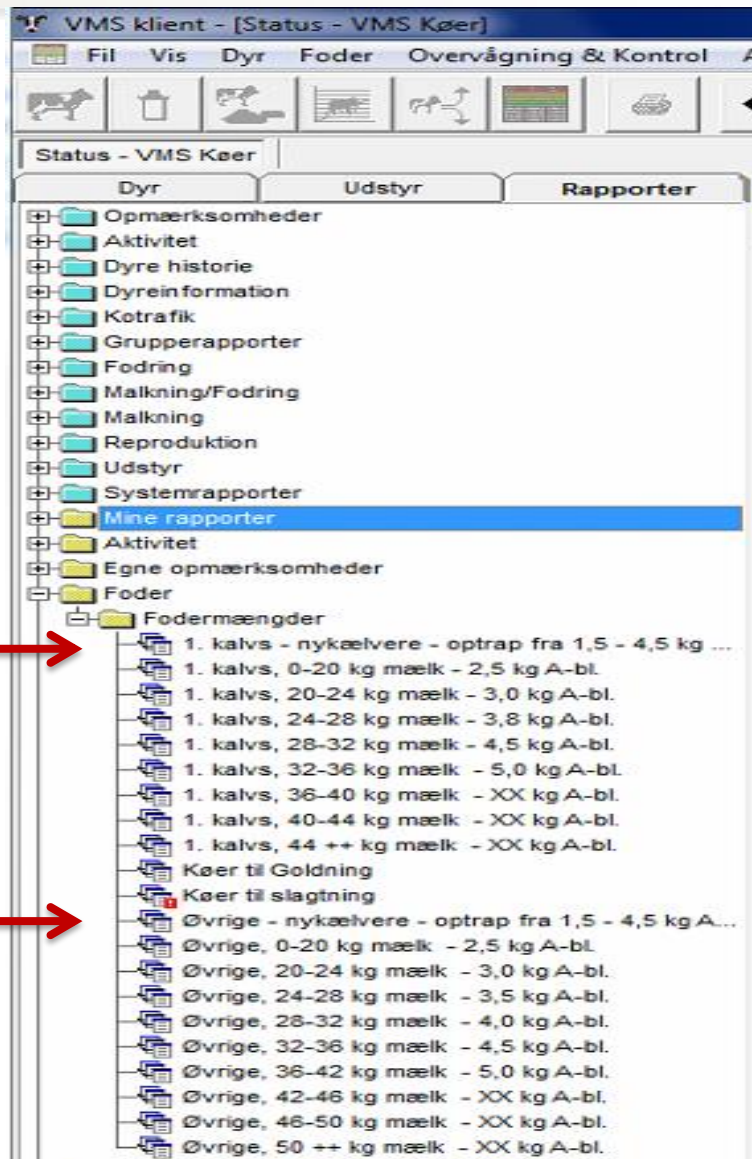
VMS klient - [Status - VMS Køer]
Fil Vis Dyr Foder Overvågning & Kontrol

Status - VMS Køer
Dyr Udstyr Rapporter

Opmærksomheder
Aktivitet
Dyre historie
Dyreinformation
Kotrafik
Grupperapporter
Fodring
Malkning/Fodring
Malkning
Reproduktion
Udstyr
Systemrapporter
Mine rapporter
Aktivitet
Egne opmærksomheder
Foder
Fodermængder
1. kalvs - nykælvere - optrap fra 1,5 - 4,5 kg ...
1. kalvs, 0-20 kg mælk - 2,5 kg A-bl.
1. kalvs, 20-24 kg mælk - 3,0 kg A-bl.
1. kalvs, 24-28 kg mælk - 3,8 kg A-bl.
1. kalvs, 28-32 kg mælk - 4,5 kg A-bl.
1. kalvs, 32-36 kg mælk 5,0 kg A-bl.
1. kalvs, 36-40 kg mælk - XX kg A-bl.
1. kalvs, 40-44 kg mælk - XX kg A-bl.
1. kalvs, 44 ++ kg mælk - XX kg A-bl.
Køer til Goldning
Køer til slagtning
Øvrige - nykælvere - optrap fra 1,5 - 4,5 kg A...
Øvrige, 0-20 kg mælk - 2,5 kg A-bl.
Øvrige, 20-24 kg mælk - 3,0 kg A-bl.
Øvrige, 24-28 kg mælk - 3,5 kg A-bl.
Øvrige, 28-32 kg mælk - 4,0 kg A-bl.
Øvrige, 32-36 kg mælk - 4,5 kg A-bl.
Øvrige, 36-42 kg mælk - 5,0 kg A-bl.
Øvrige, 42-46 kg mælk - XX kg A-bl.
Øvrige, 46-50 kg mælk - XX kg A-bl.
Øvrige, 50 ++ kg mælk - XX kg A-bl.